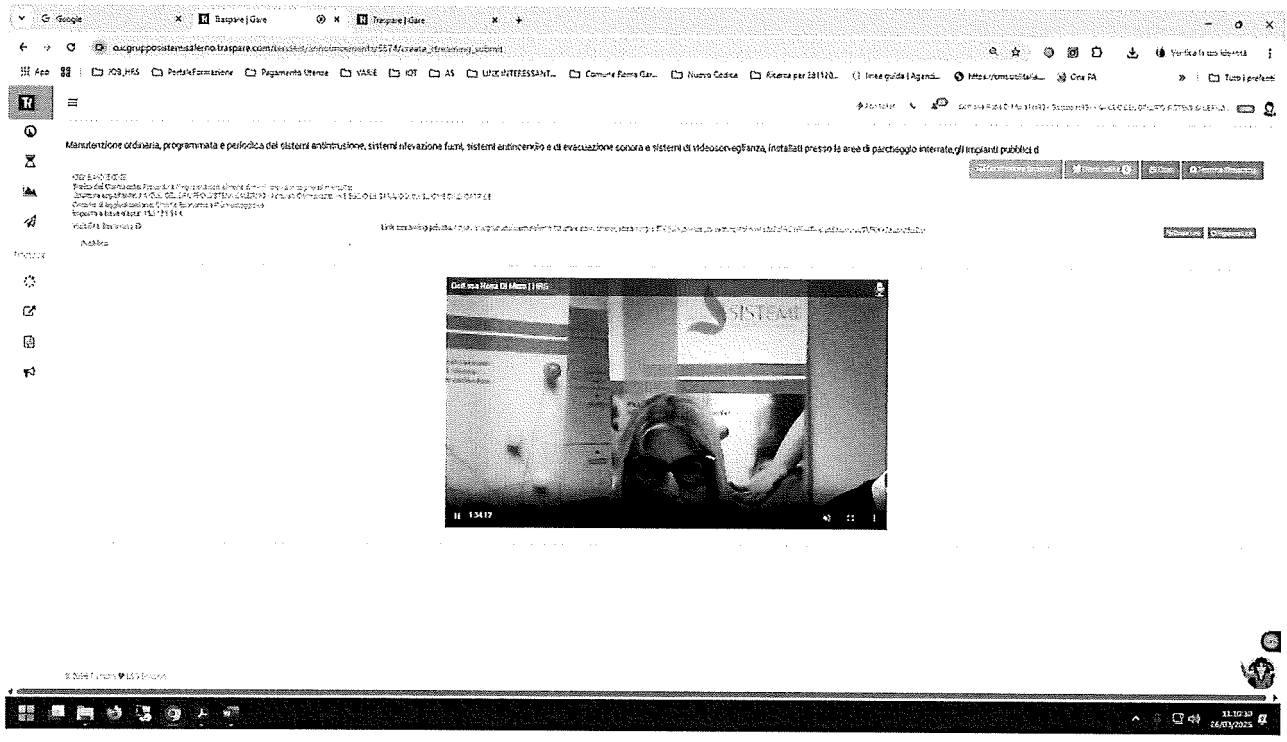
Google | Traspare | Gare | Traspare | Gare

cucgrupposistemisalerno.traspare.com/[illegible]/create_streaming_submit

Verifica la tua identità

App | JOB_HRS | PortaleFormazione | Pagamento Utenze | VARIE | IOT | AS | LINK INTERESSANT... | Comune Roma Gar... | Nuovo Codice | Ricerca per 381120... | linee guida | Agend... | https://cms.utilitalia... | Orsi PA | Tutti i preferiti

Manutenzione ordinaria, programmata e periodica dei sistemi antintrusione, sistemi rilevazione fumi, sistemi antincendio e di evacuazione sonora e sistemi di videosorveglianza, installati presso le aree di parcheggio interrate, gli impianti pubblici d

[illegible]

Pubblica

Dott.ssa Rosa Di Mare | HRS

SISTEMI

1:34:17

© 2024 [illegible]

11:10:30
26/03/2025